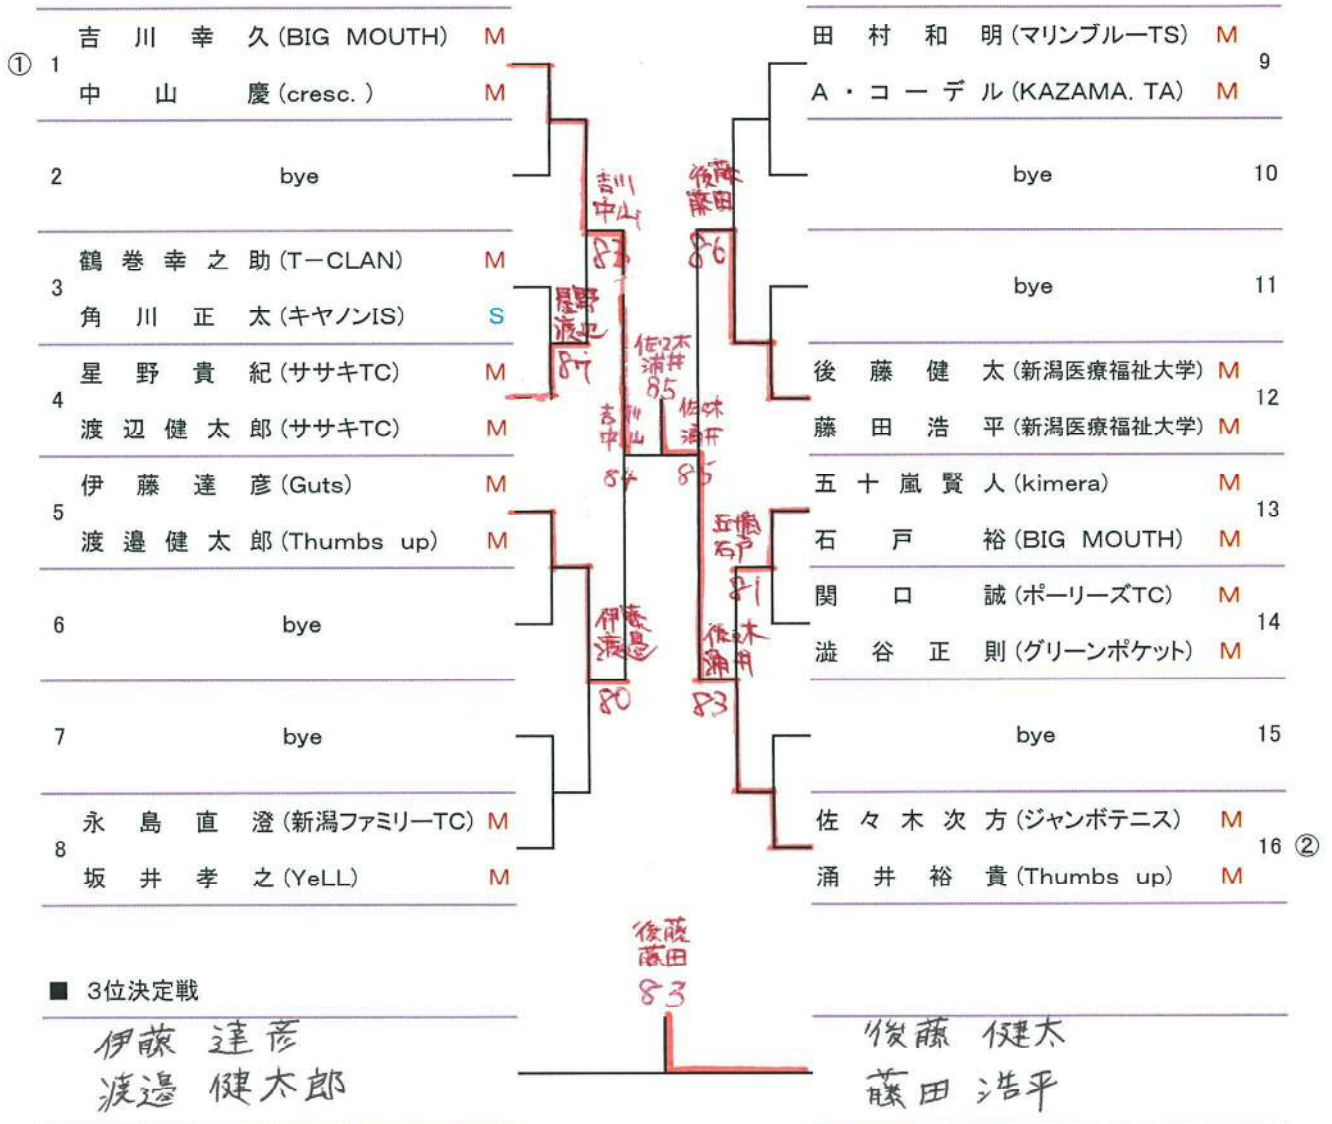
① 1
吉川幸久 (BIG MOUTH) M
中山慶 (cresc. ) M

2 bye

3
鶴巻幸之助 (T−CLAN) M
角川正太 (キヤノンIS) S

4
星野貴紀 (ササキTC) M
渡辺健太郎 (ササキTC) M

5
伊藤達彦 (Guts) M
渡邉健太郎 (Thumbs up) M

6 bye

7 bye

8
永島直澄 (新潟ファミリーTC) M
坂井孝之 (YeLL) M

田村和明 (マリンブルーTS) M
A・コーデル (KAZAMA. TA) M
9

bye 10

bye 11

後藤健太 (新潟医療福祉大学) M
藤田浩平 (新潟医療福祉大学) M
12

五十嵐賢人 (kimera) M
石戸裕 (BIG MOUTH) M
13

関口誠 (ポーリーズTC) M
澁谷正則 (グリーンポケット) M
14

bye 15

佐々木次方 (ジャンボテニス) M
涌井裕貴 (Thumbs up) M
16 ②

吉川 中山 83
星野 渡辺 87
佐々木 涌井 85
吉川 中山 84
伊藤 渡邉 80
後藤 藤田 86
佐々木 涌井 85
五十嵐 石戸 81
佐々木 涌井 83
後藤 藤田 83

■ 3位決定戦
伊藤 達彦
渡邉 健太郎
後藤 健太
藤田 浩平